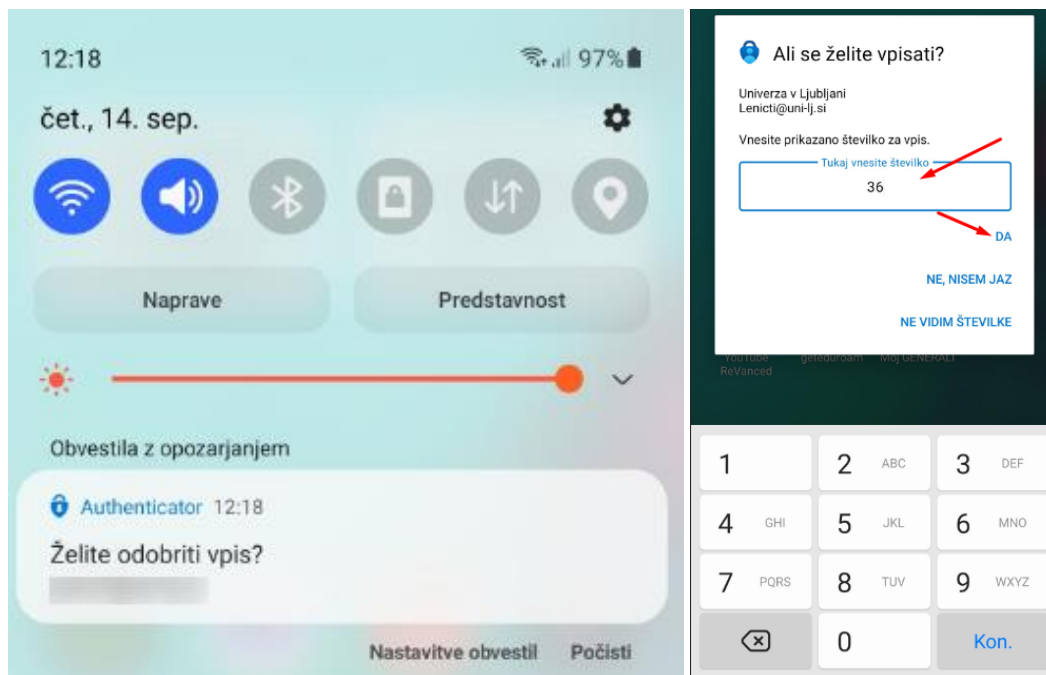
12:18

97%

čet., 14. sep.

Naprave

Predstavnost

Obvestila z opozarjanjem

Authenticator 12:18

Želite odobriti vpis?

Nastavitve obvestil Počisti

Ali se želite vpisati?

Univerza v Ljubljani
Lenicti@uni-lj.si

Vnesite prikazano številko za vpis.

Tukaj vnesite številko

36

DA

NE, NISEM JAZ

NE VIDIM ŠTEVILKE

YouTube ReVanced geteduroam Moj GENERALI

| 1 | 2 ABC | 3 DEF |
|---|---|---|
| 4 GHI | 5 JKL | 6 MNO |
| 7 PQRS | 8 TUV | 9 WXYZ |
| | 0 | Kon. |